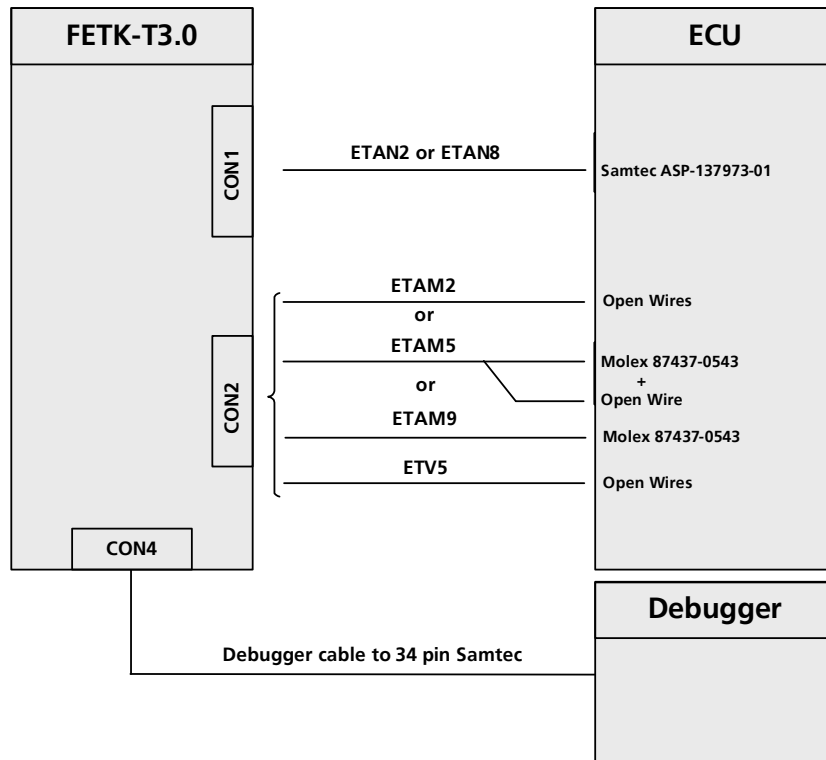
FETK-T3.0

ECU

CON1

ETAN2 or ETAN8

Samtec ASP-137973-01

ETAM2

Open Wires

or

CON2

ETAM5

Molex 87437-0543
+
Open Wire

or

ETAM9

Molex 87437-0543

ETV5

Open Wires

CON4

Debugger

Debugger cable to 34 pin Samtec